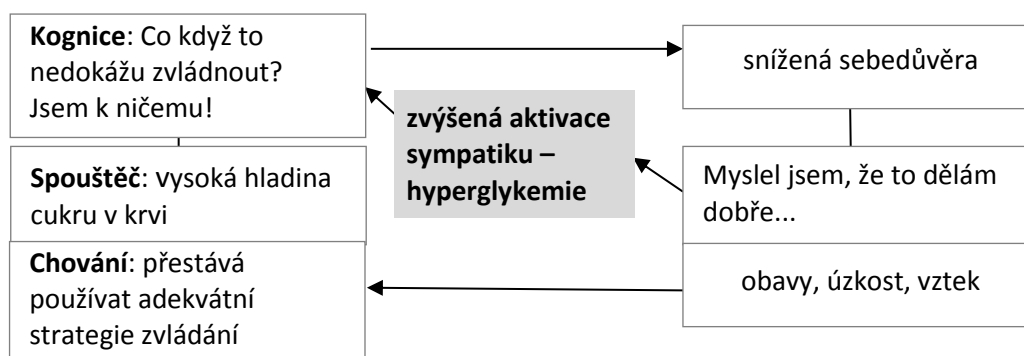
**Kognice**: Co když to nedokážu zvládnout? Jsem k ničemu!

snížená sebedůvěra

**zvýšená aktivace sympatiku – hyperglykemie**

**Spouštěč**: vysoká hladina cukru v krvi

Myslel jsem, že to dělám dobře...

**Chování**: přestává používat adekvátní strategie zvládání

obavy, úzkost, vztek